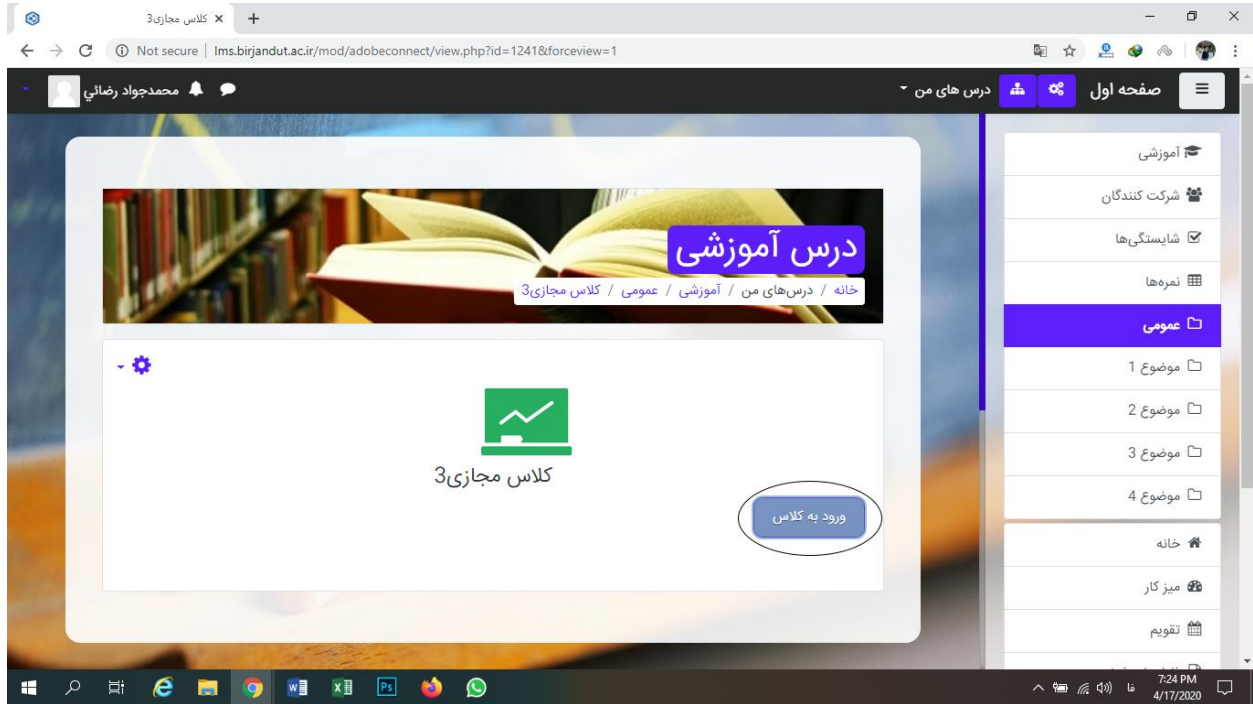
کلاس مجازی3

Not secure | lms.birjandut.ac.ir/mod/adobeconnect/view.php?id=1241&forceview=1

صفحه اول
درس های من
محمدجواد رضائي

آموزشی
شرکت کنندگان
شایستگی‌ها
نمره‌ها
عمومی
موضوع 1
موضوع 2
موضوع 3
موضوع 4
خانه
میز کار
تقویم

درس آموزشی
خانه / درس‌های من / آموزشی / عمومی / کلاس مجازی3

کلاس مجازی3
ورود به کلاس

فا
7:24 PM
4/17/2020